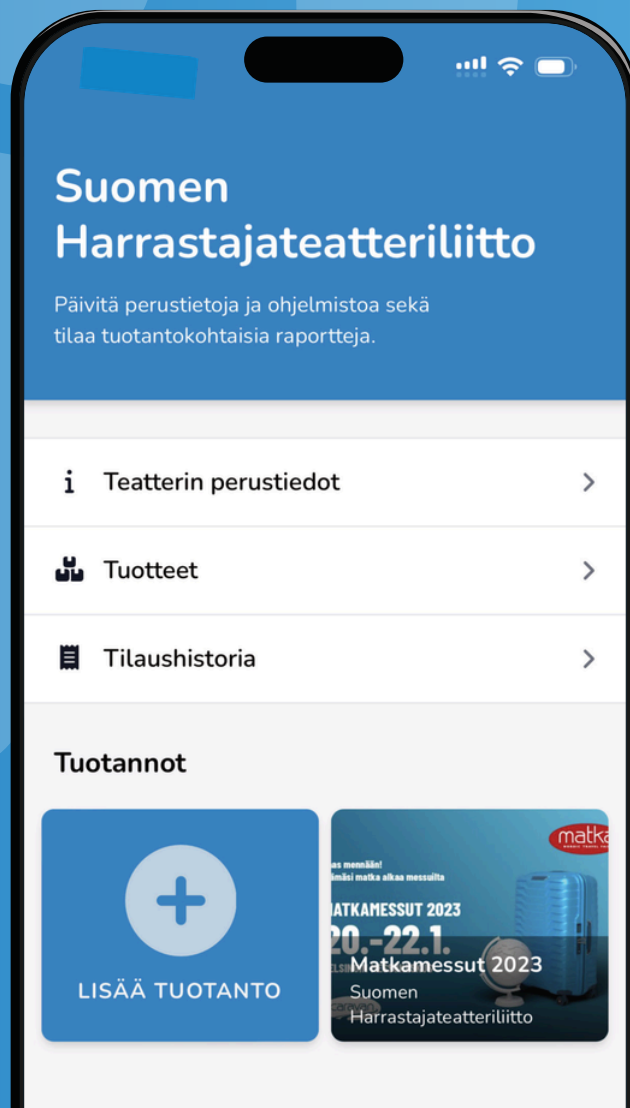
Suomen Harrastajateatteriliitto

Päivitä perustietoja ja ohjelmistoa sekä tilaa tuotantokohtaisia raportteja.

Teatterin perustiedot

Tuotteet

Tilaushistoria

Tuotannot

LISÄÄ TUOTANTO

matka

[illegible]as mennään!
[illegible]ämäsi matka alkaa messuilta

MATKAMESSUT 2023
20.-22.1.

Matkamessut 2023
Suomen Harrastajateatteriliitto